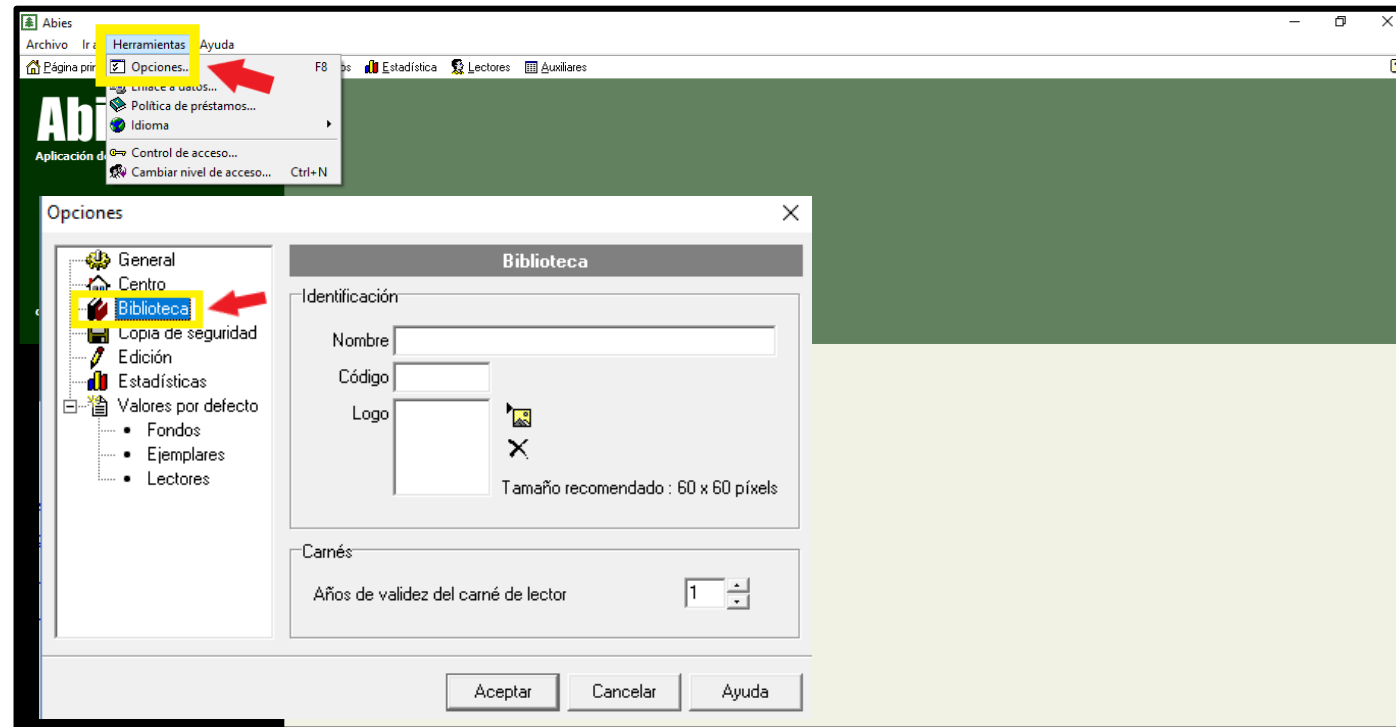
Abies

Archivo Ir a Herramientas Ayuda

Página prin

Opciones... F8

Enlace a datos...

Política de préstamos...

Idioma

Control de acceso...

Cambiar nivel de acceso... Ctrl+N

bs Estadística Lectores Auxiliares

Abi

Aplicación d

Opciones

General
Centro
Biblioteca
Copia de seguridad
Edición
Estadísticas
Valores por defecto
Fondos
Ejemplares
Lectores

Biblioteca

Identificación

Nombre

Código

Logo

Tamaño recomendado : 60 x 60 píxels

Carnés

Años de validez del carné de lector 1

Aceptar Cancelar Ayuda